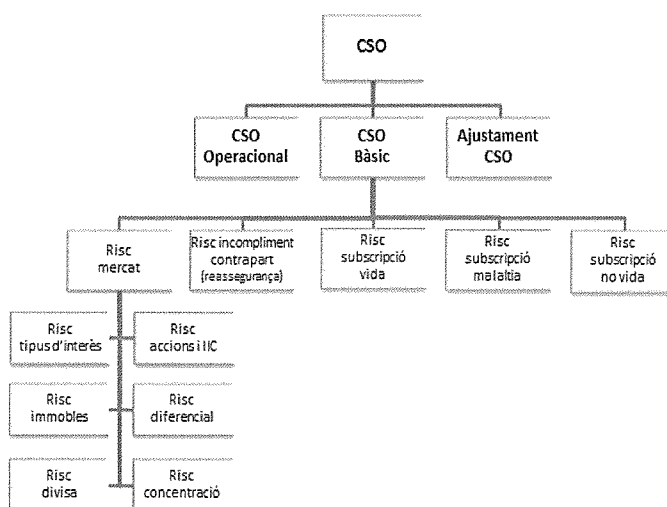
CSO

CSO Operacional

CSO Bàsic

Ajustament CSO

Risc mercat

Risc incompliment contrapart (reasseguranca)

Risc subscripció vida

Risc subscripció malaltia

Risc subscripció no vida

Risc tipus d'interès

Risc accions i IIC

Risc immobles

Risc diferencial

Risc divisa

Risc concentració